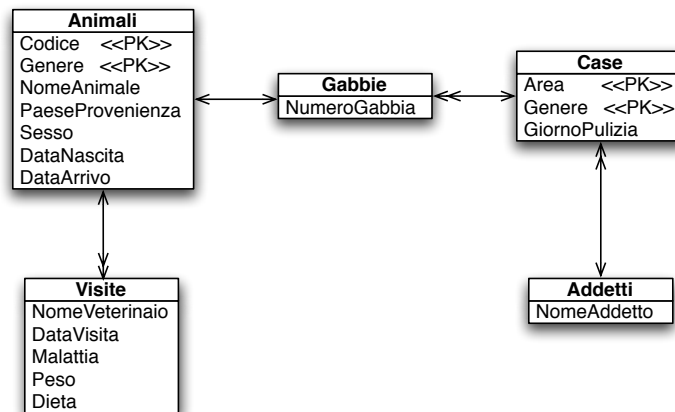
Animali
Codice <<PK>>
Genere <<PK>>
NomeAnimale
PaeseProvenienza
Sesso
DataNascita
DataArrivo

Gabbie
NumeroGabbia

Case
Area <<PK>>
Genere <<PK>>
GiornoPulizia

Visite
NomeVeterinaio
DataVisita
Malattia
Peso
Dieta

Addetti
NomeAddetto